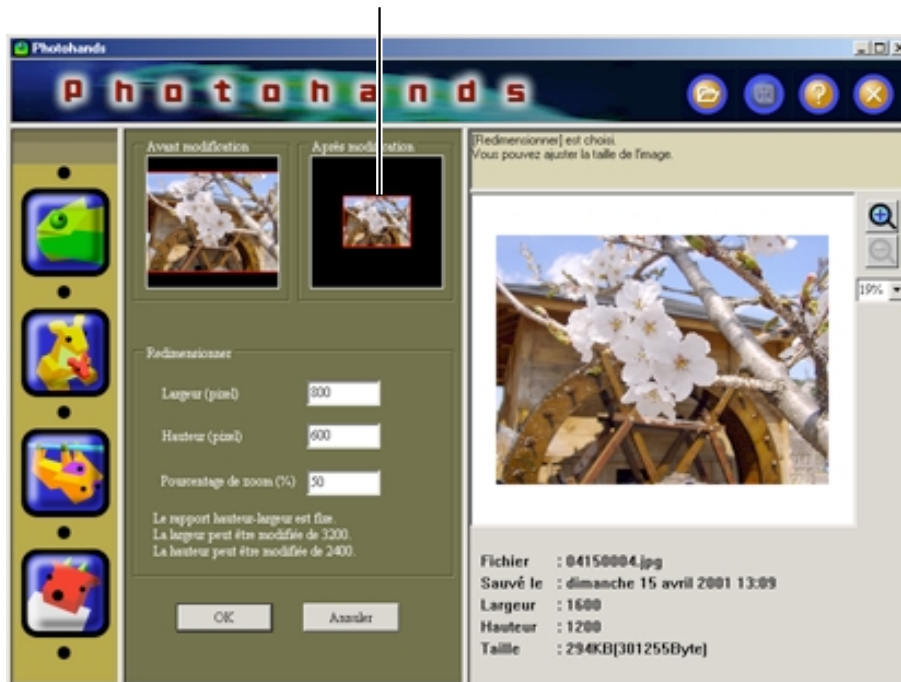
Photohands

Photohands

Avant modification

Après modification

[Redimensionner] est choisi.
Vous pouvez ajuster la taille de l'image.

19%

Redimensionner

Largeur (pixel) 800

Hauteur (pixel) 600

Pourcentage de zoom (%) 50

Le rapport hauteur-largeur est fixe.
La largeur peut être modifiée de 3200.
La hauteur peut être modifiée de 2400.

OK

Annuler

Fichier : 04150004.jpg
Sauvé le : dimanche 15 avril 2001 13:09
Largeur : 1600
Hauteur : 1200
Taille : 294KB[301255Byte]